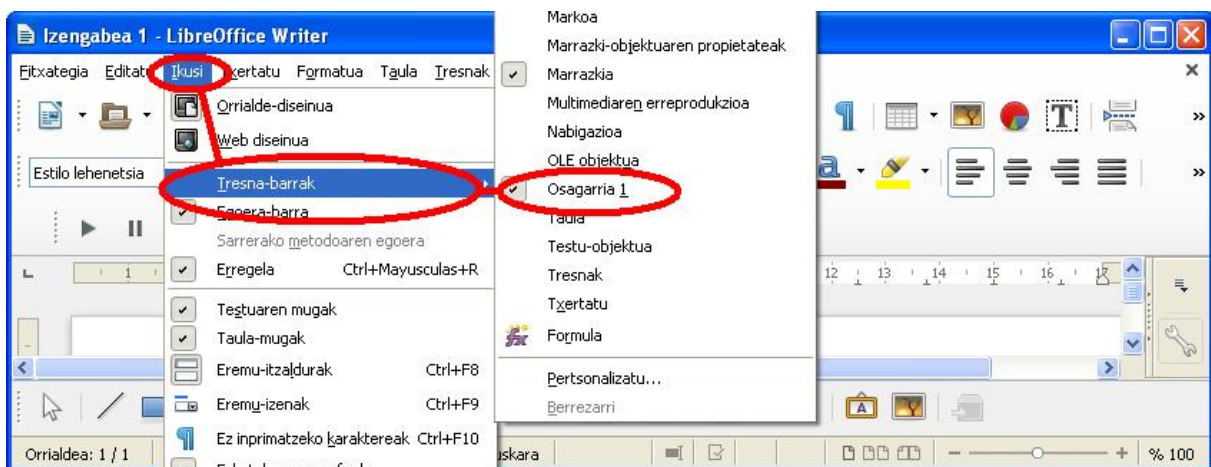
Izengabea 1 - LibreOffice Writer

Fitxategia Editatu Ikusi Txertatu Formatua Taula Tresnak

Orrialde-diseinua
Web diseinua
Tresna-barrak
Egoera-barra
Sarrerako metodoaren egoera
Erregela Ctrl+Mayusculas+R
Testuaren mugak
Taula-mugak
Eremu-itzaldurak Ctrl+F8
Eremu-izenak Ctrl+F9
Ez inprimatzeko karaktereak Ctrl+F10

Markoa
Marrazki-objektuaren propietateak
Marrazkia
Multimediaren erreprodukzioa
Nabigazioa
OLE objektua
Osagarria 1
Taula
Testu-objektua
Tresnak
Txertatu
Formula
Pertsonalizatu...
Berrezarri

Estilo lehenetsia

Orrialdea: 1 / 1
uskara
% 100